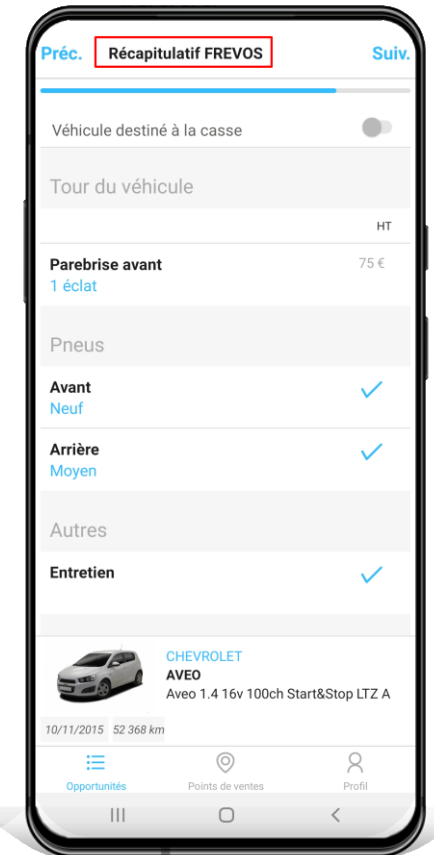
Préc. Récapitulatif FREVOS Suiv.

Véhicule destiné à la casse

Tour du véhicule

HT

Parebrise avant
1 éclat
75 €

Pneus

Avant
Neuf

Arrière
Moyen

Autres

Entretien

CHEVROLET
AVEO
Aveo 1.4 16v 100ch Start&Stop LTZ A

10/11/2015 52 368 km

Opportunités Points de ventes Profil